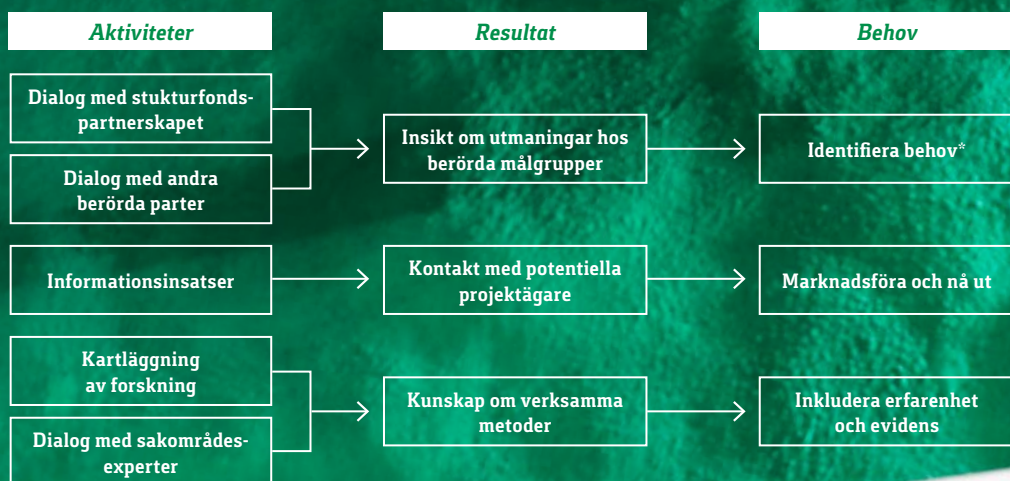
Aktiviteter

Resultat

Behov

Dialog med stukturfonds-partnerskapet

Dialog med andra berörda parter

Insikt om utmaningar hos berörda målgrupper

Identifiera behov*

Informationsinsatser

Kontakt med potentiella projektägare

Marknadsföra och nå ut

Kartläggning av forskning

Dialog med sakområdes-experter

Kunskap om verksamma metoder

Inkludera erfarenhet och evidens